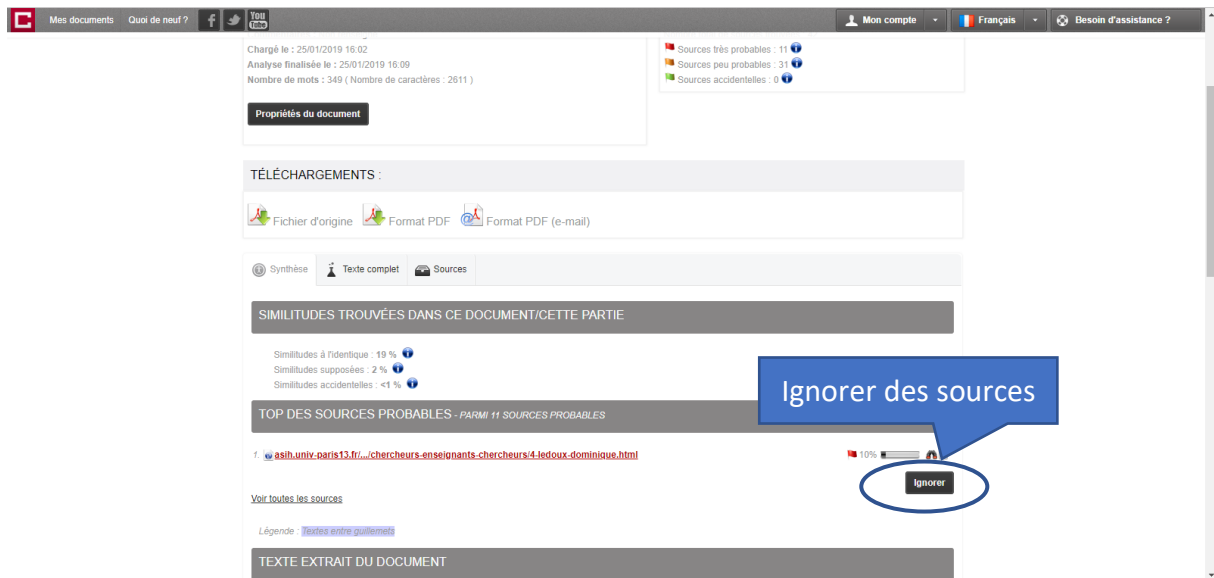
Mes documents Quoi de neuf ?

Mon compte Français Besoin d'assistance ?

Chargé le : 25/01/2019 16:02
Analyse finalisée le : 25/01/2019 16:09
Nombre de mots : 349 ( Nombre de caractères : 2611 )

Propriétés du document

Sources très probables : 11
Sources peu probables : 31
Sources accidentelles : 0

TÉLÉCHARGEMENTS :

Fichier d'origine Format PDF Format PDF (e-mail)

Synthèse Texte complet Sources

SIMILITUDES TROUVÉES DANS CE DOCUMENT/CETTE PARTIE

Similitudes à l'identique : 19 %
Similitudes supposées : 2 %
Similitudes accidentelles : <1 %

TOP DES SOURCES PROBABLES - PARMI 11 SOURCES PROBABLES

Ignorer des sources

f. asih.univ-paris13.fr/.../chercheurs-enseignants-chercheurs/4-ledoux-dominique.html 10%

Ignorer

Voir toutes les sources

Légende : Textes entre guillemets

TEXTE EXTRAIT DU DOCUMENT